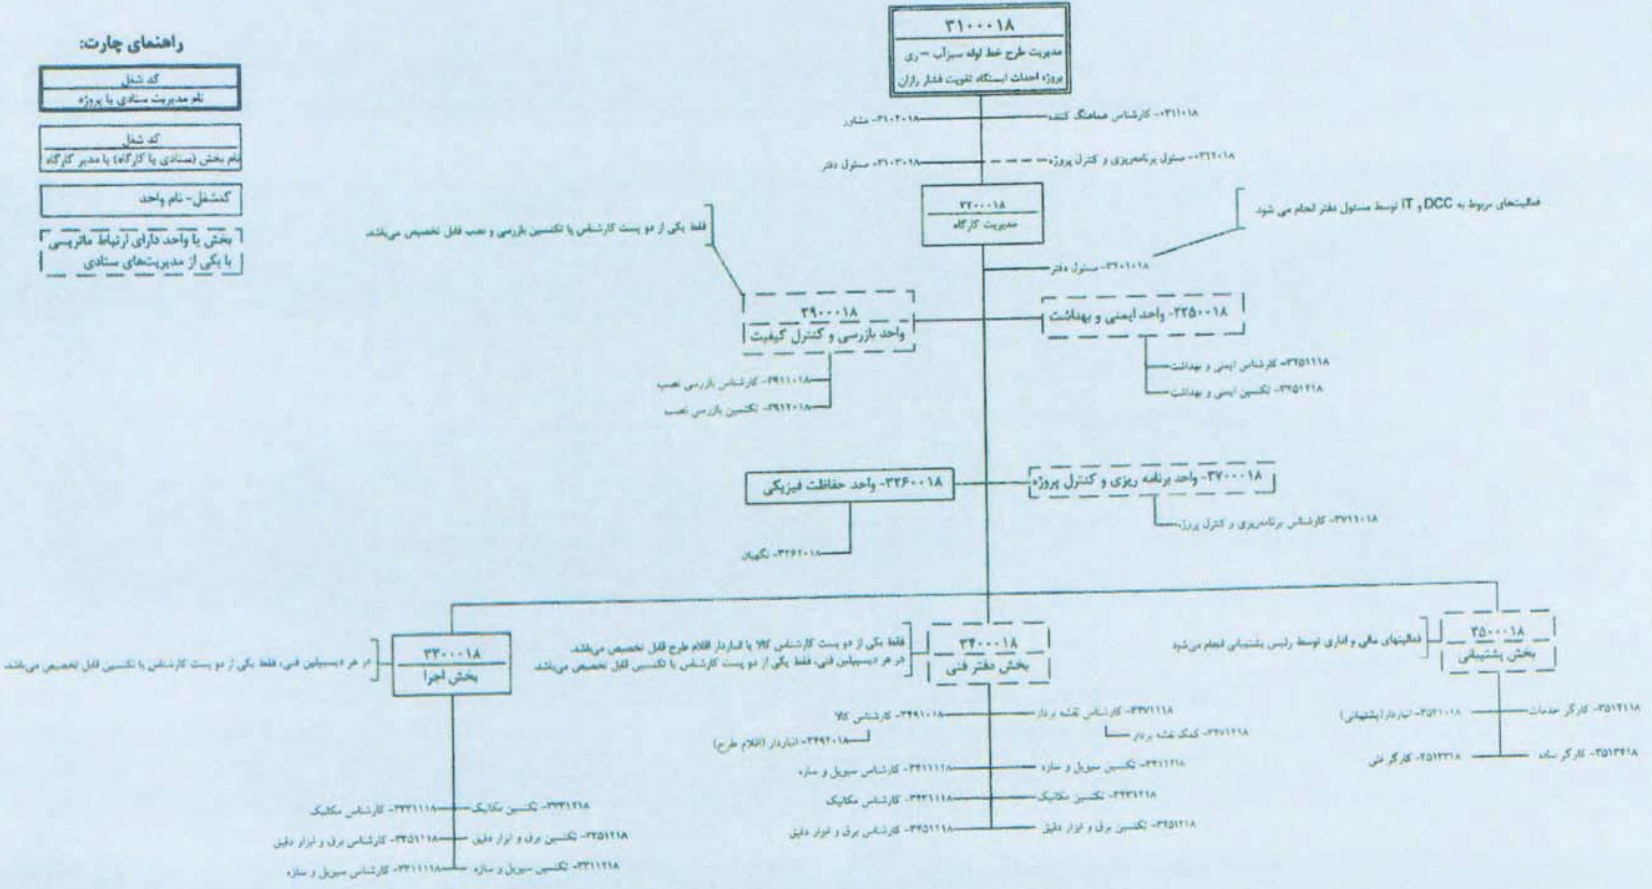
راهنمای چارت:

کد شغل
نام مدیریت ستادی یا پروژه

کد شغل
نام بخش (ستادی یا کارگاه) یا مدیر کارگاه

کدشغل - نام واحد

بخش یا واحد دارای ارتباط ماتریسی با یکی از مدیریت‌های ستادی

۳۱۰۰۰۱۸
مدیریت طرح خط لوله سیراب - ری
پروژه احداث ایستگاه تقویت فشار رازان

۰۳۱۱۰۱۸- کارشناس هماهنگ کننده
۳۱۰۲۰۱۸- مشاور
۰۳۱۲۰۱۸- مسئول برنامه‌ریزی و کنترل پروژه
۳۱۰۳۰۱۸- مسئول دفتر

۳۲۰۰۰۱۸
مدیریت کارگاه

فعالیتهای مربوط به DCC و IT توسط مسئول دفتر انجام می شود.
۳۲۰۱۰۱۸- مسئول دفتر

فقط یکی از دو پست کارشناس یا تکنسین بازرسی و نصب قابل تخصیص می‌باشد.

۳۹۰۰۰۱۸
واحد بازرسی و کنترل کیفیت
۳۹۱۱۰۱۸- کارشناس بازرسی نصب
۳۹۱۲۰۱۸- تکنسین بازرسی نصب

۳۲۵۰۰۱۸- واحد ایمنی و بهداشت
۳۲۵۱۱۱۸- کارشناس ایمنی و بهداشت
۳۲۵۱۲۱۸- تکنسین ایمنی و بهداشت

۳۳۶۰۰۱۸- واحد حفاظت فیزیکی
۳۳۶۲۰۱۸- نگهبان

۳۷۰۰۰۱۸- واحد برنامه ریزی و کنترل پروژه
۳۷۱۱۰۱۸- کارشناس برنامه‌ریزی و کنترل پروژه

در هر دیسیپلین فنی، فقط یکی از دو پست کارشناس یا تکنسین قابل تخصیص می‌باشد.

۳۳۰۰۰۱۸
بخش اجرا
۳۳۳۱۱۱۸- کارشناس مکانیک
۳۳۳۱۲۱۸- تکنسین مکانیک
۳۳۵۱۱۱۸- کارشناس برق و ابزار دقیق
۳۳۵۱۲۱۸- تکنسین برق و ابزار دقیق
۳۳۱۱۱۱۸- کارشناس سیویل و سازه
۳۳۱۱۲۱۸- تکنسین سیویل و سازه

فقط یکی از دو پست کارشناس کالا یا انباردار اقلام طرح قابل تخصیص می‌باشد.
در هر دیسیپلین فنی، فقط یکی از دو پست کارشناس یا تکنسین قابل تخصیص می‌باشد.

۳۴۰۰۰۱۸
بخش دفتر فنی
۳۴۹۱۰۱۸- کارشناس کالا
۳۴۹۲۰۱۸- انباردار (اقلام طرح)
۳۴۷۱۱۱۸- کارشناس نقشه بردار
۳۴۷۱۲۱۸- کمک نقشه بردار
۳۴۱۱۱۱۸- کارشناس سیویل و سازه
۳۴۱۱۲۱۸- تکنسین سیویل و سازه
۳۴۳۱۱۱۸- کارشناس مکانیک
۳۴۳۱۲۱۸- تکنسین مکانیک
۳۴۵۱۱۱۸- کارشناس برق و ابزار دقیق
۳۴۵۱۲۱۸- تکنسین برق و ابزار دقیق

فعالیتهای مالی و اداری توسط رئیس پشتیبانی انجام می‌شود

۳۵۰۰۰۱۸
بخش پشتیبانی
۳۵۲۱۰۱۸- انباردار (پشتیبانی)
۳۵۱۴۲۱۸- کارگر خدمات
۳۵۱۳۲۱۸- کارگر فنی
۳۵۱۳۴۱۸- کارگر ساده